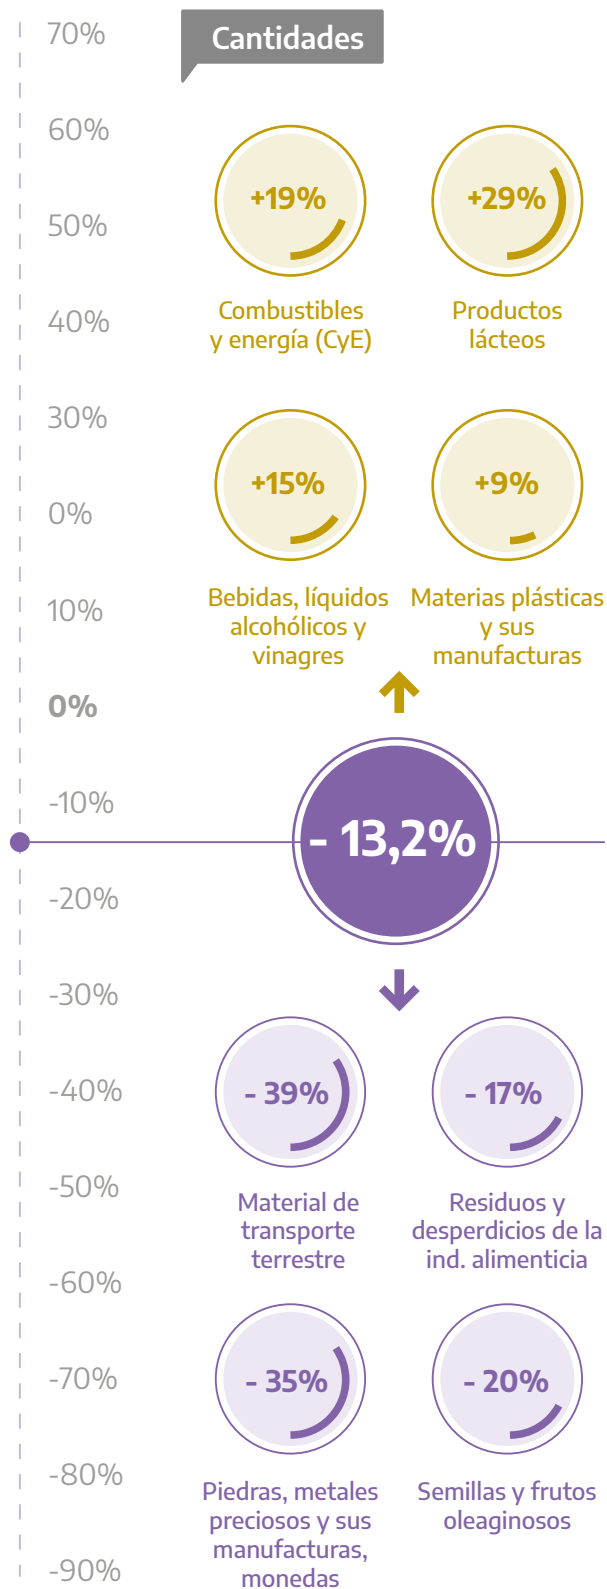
70%
Cantidades
60%
50%
40%
30%
0%
10%
0%
-10%
-20%
-30%
-40%
-50%
-60%
-70%
-80%
-90%

+19%
Combustibles y energía (CyE)

+29%
Productos lácteos

+15%
Bebidas, líquidos alcohólicos y vinagres

+9%
Materias plásticas y sus manufacturas

- 13,2%

- 39%
Material de transporte terrestre

- 17%
Residuos y desperdicios de la ind. alimenticia

- 35%
Piedras, metales preciosos y sus manufacturas, monedas

- 20%
Semillas y frutos oleaginosos